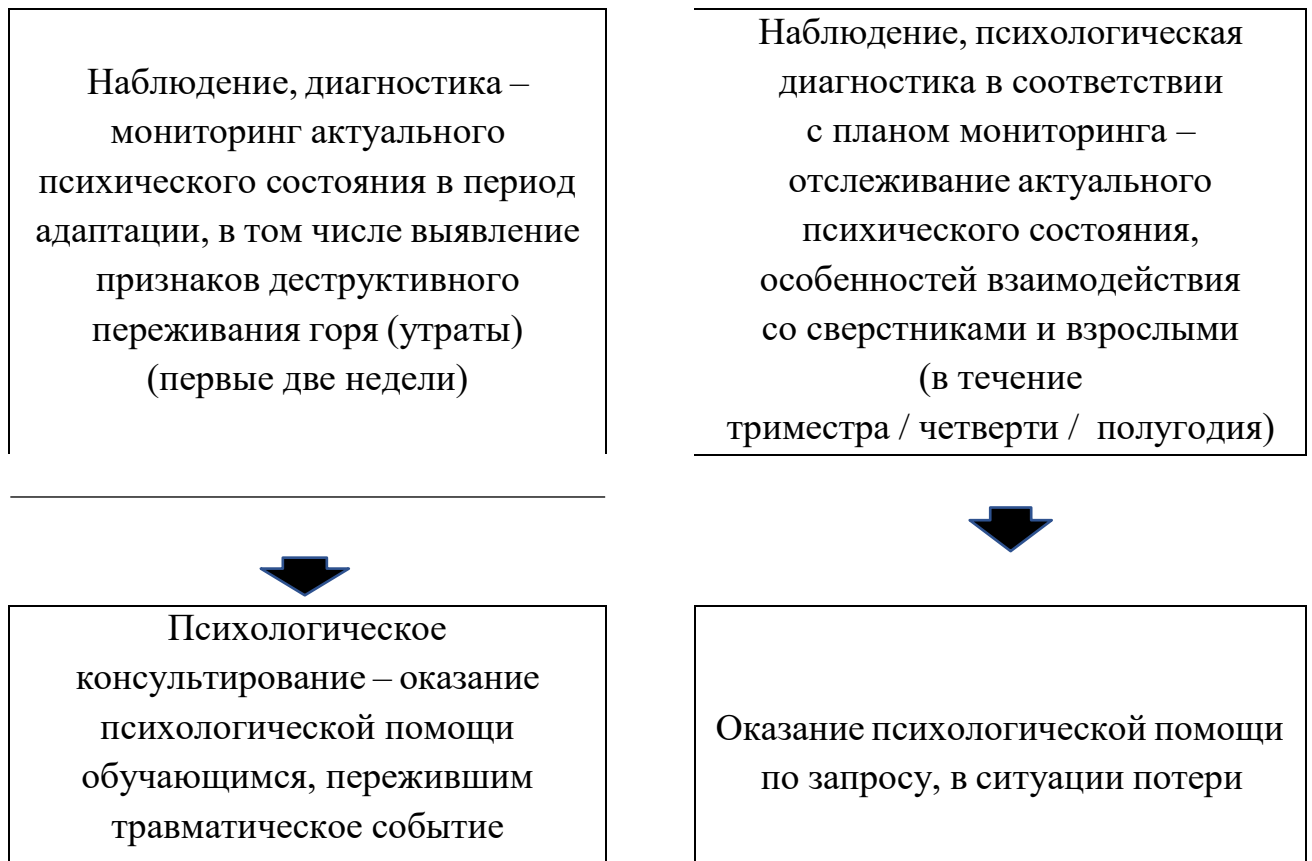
Наблюдение, диагностика – мониторинг актуального психического состояния в период адаптации, в том числе выявление признаков деструктивного переживания горя (утраты) (первые две недели)

Наблюдение, психологическая диагностика в соответствии с планом мониторинга – отслеживание актуального психического состояния, особенностей взаимодействия со сверстниками и взрослыми (в течение триместра / четверти / полугодия)

Психологическое консультирование – оказание психологической помощи обучающимся, пережившим травматическое событие

Оказание психологической помощи по запросу, в ситуации потери